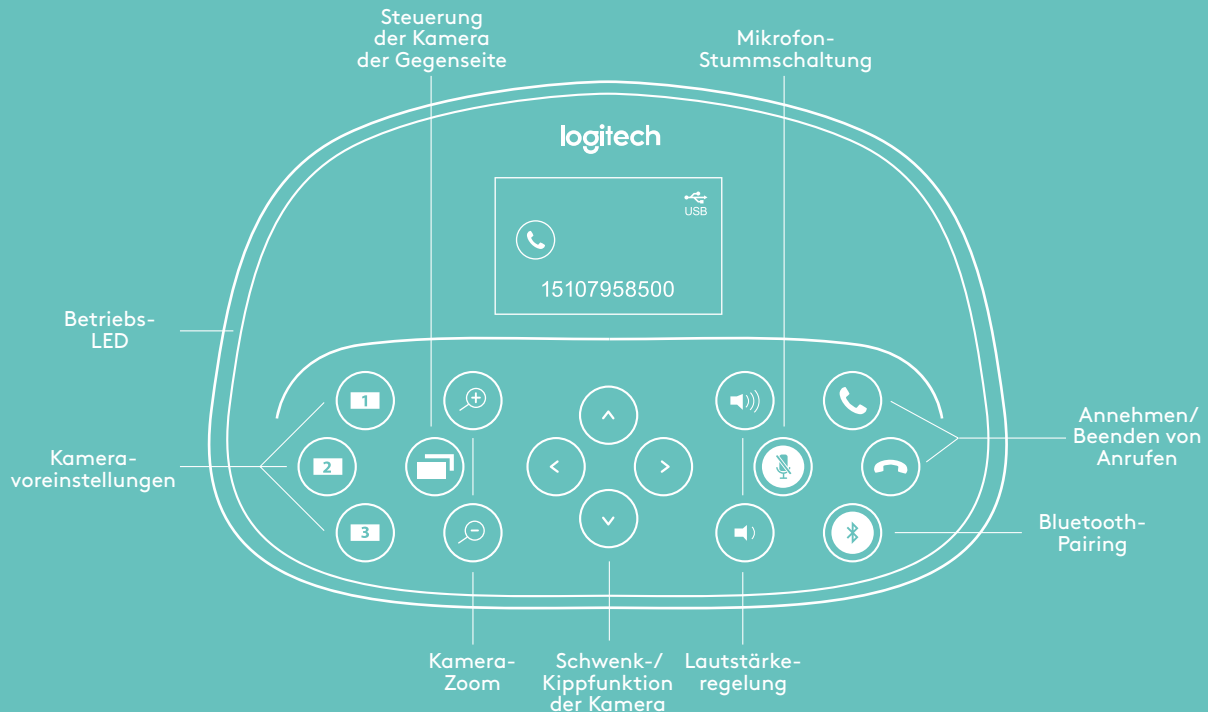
Steuerung der Kamera der Gegenseite

Mikrofon-Stummschaltung

logitech

USB

15107958500

Betriebs-LED

1

2

3

Kamera-voreinstellungen

Annehmen/ Beenden von Anrufen

Bluetooth-Pairing

Kamera-Zoom

Schwenk-/ Kippfunktion der Kamera

Lautstärke-regelung